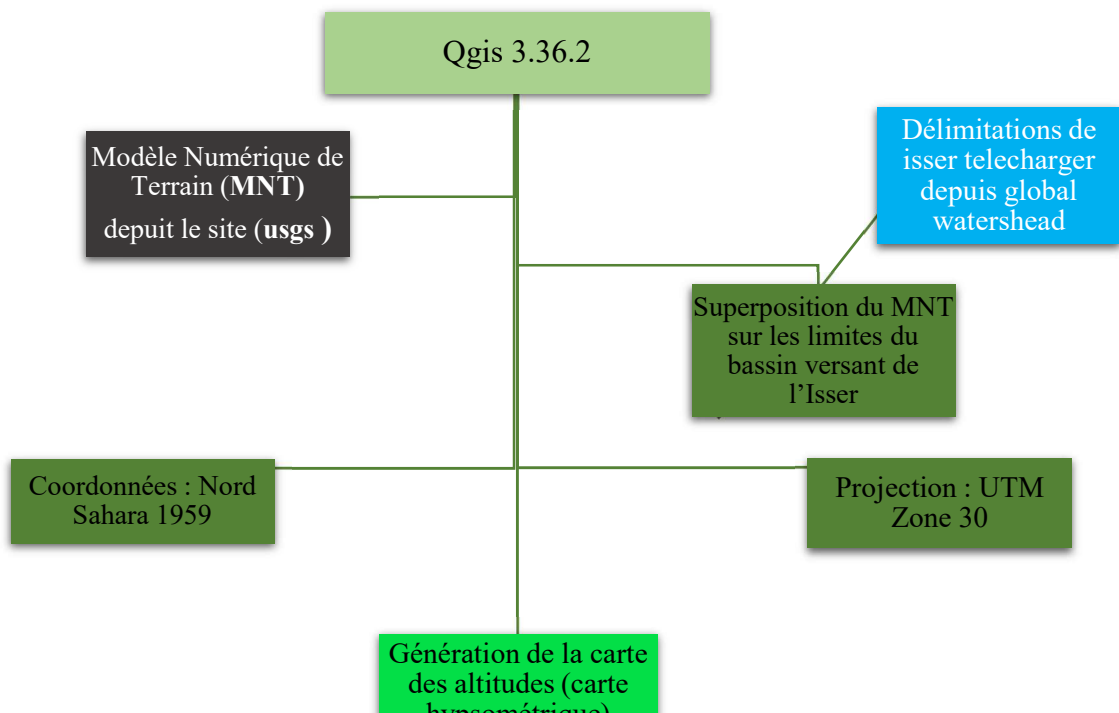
Qgis 3.36.2

Modèle Numérique de Terrain (MNT) depuit le site (usgs )

Délimitations de isser telecharger depuis global watershead

Superposition du MNT sur les limites du bassin versant de l'Isser

Coordonnées : Nord Sahara 1959

Projection : UTM Zone 30

Génération de la carte des altitudes (carte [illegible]